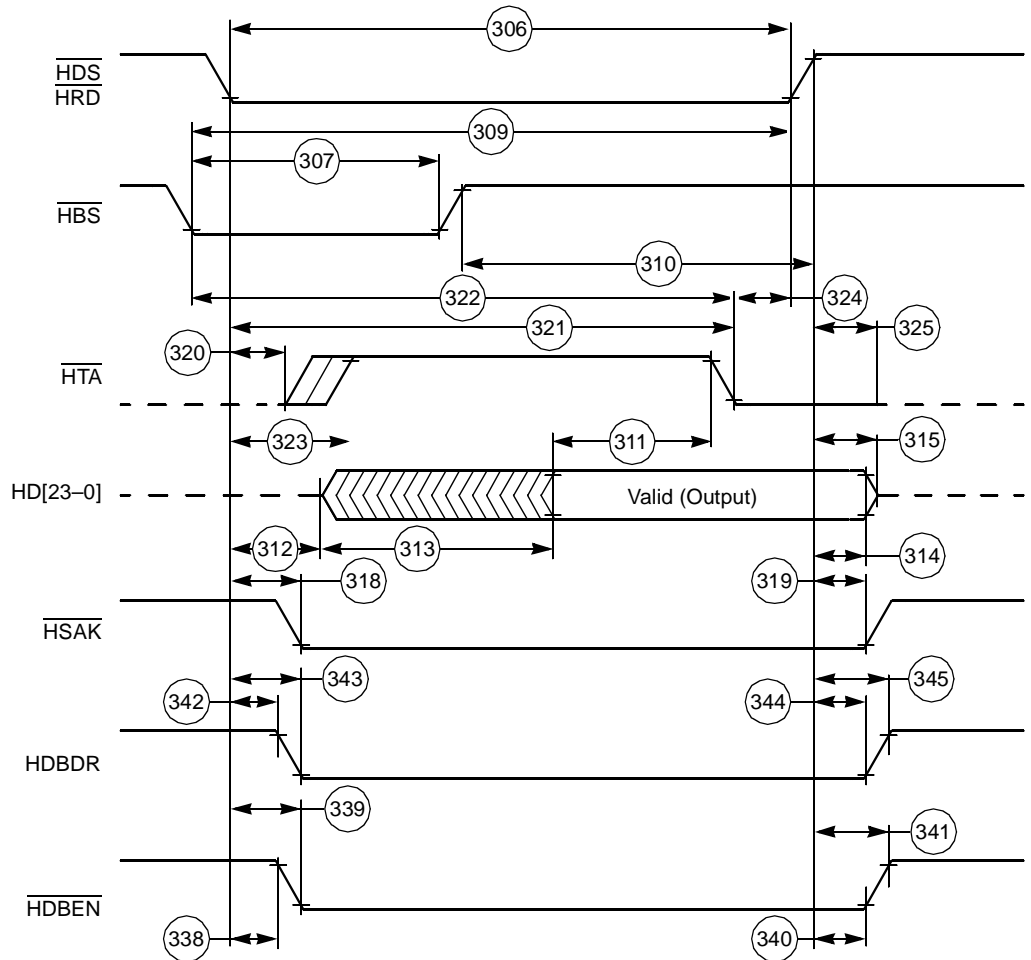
306

$\overline{HDS}$
$\overline{HRD}$

309

307

$\overline{HBS}$

310

322

324

321

325

320

$\overline{HTA}$

323

311

315

HD[23–0]

Valid (Output)

312

313

314

318

319

$\overline{HSAK}$

343

345

342

344

HDBDR

339

341

$\overline{HDBEN}$

338

340